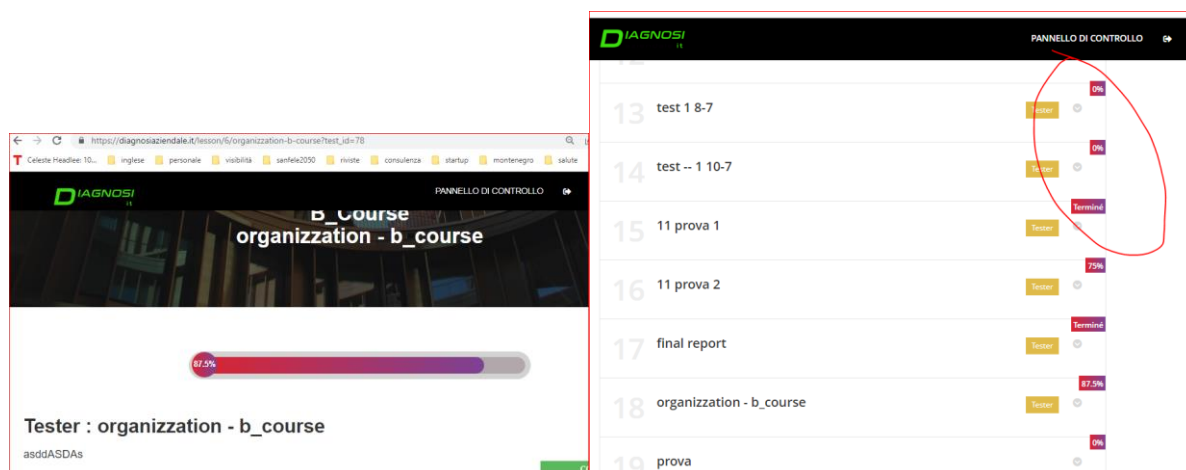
https://diagnosiaziendale.it/lesson/6/organizzation-b-course?test_id=78

Celeste Headlee: 10... inglese personale visibilità sanfele2050 riviste consulenza startup montenegro salute

DIAGNOSI .it

PANNELLO DI CONTROLLO

B_Course
organizzation - b_course

87.5%

Tester : organizzation - b_course

asddASDAs

DIAGNOSI .it

PANNELLO DI CONTROLLO

12

0%
13 test 1 8-7 Tester

0%
14 test -- 1 10-7 Tester

Terminé
15 11 prova 1 Tester

75%
16 11 prova 2 Tester

Terminé
17 final report Tester

87.5%
18 organizzation - b_course Tester

0%
19 prova